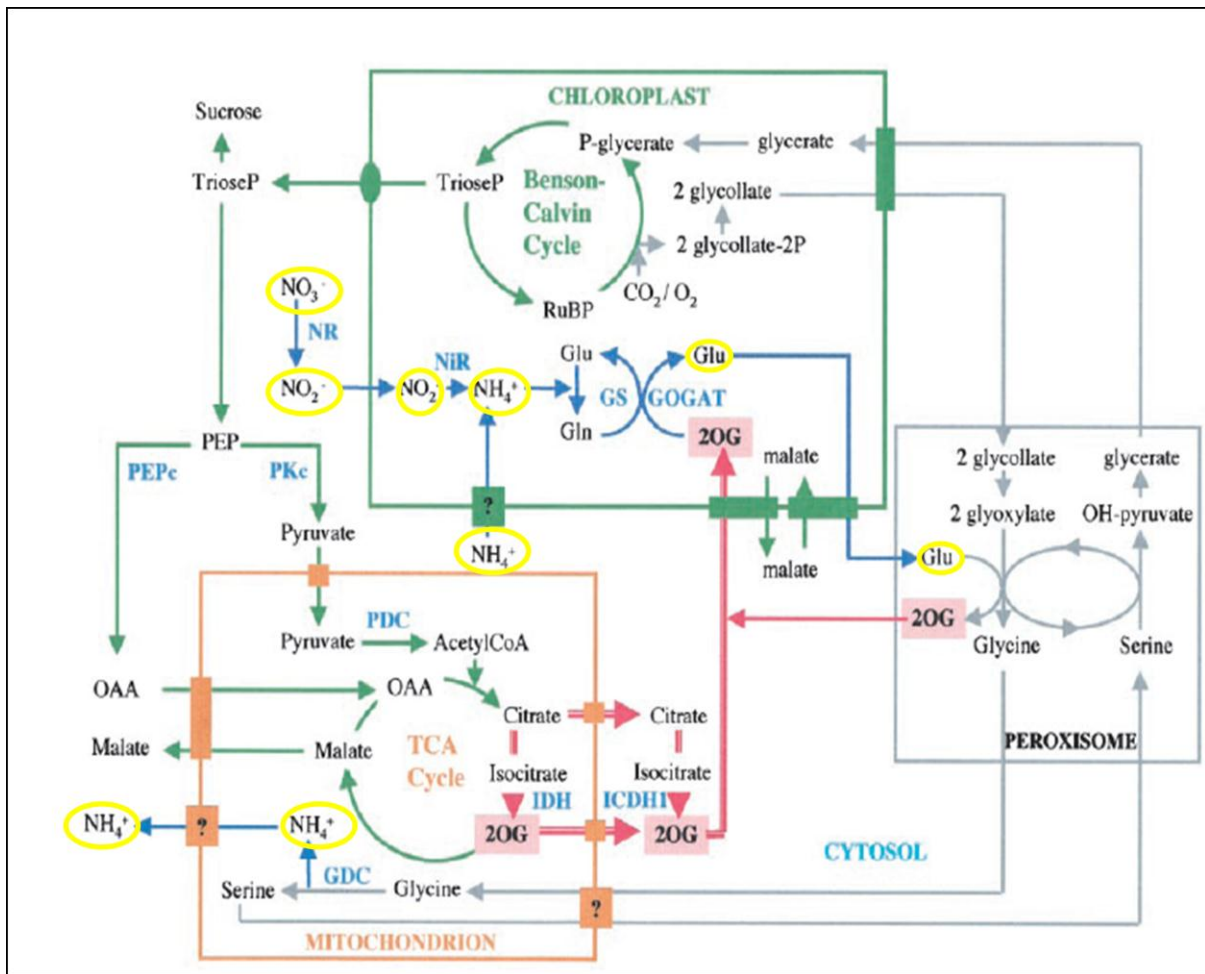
CHLOROPLAST

Sucrose

TrioseP

TrioseP

Benson-Calvin Cycle

P-glycerate

glycerate

2 glycollate

2 glycollate-2P

$CO_2 / O_2$

RuBP

$NO_3^-$

NR

$NO_2^-$

NiR

$NO_2^-$

$NH_4^+$

Glu

Gln

GS

GOGAT

Glu

2OG

malate

malate

?

$NH_4^+$

PEP

PEPc

PKc

Pyruvate

Pyruvate

PDC

AcetylCoA

OAA

OAA

Citrate

Citrate

Malate

Malate

TCA Cycle

Isocitrate

Isocitrate

IDH

ICDH1

2OG

2OG

$NH_4^+$

?

$NH_4^+$

GDC

Serine

Glycine

?

MITOCHONDRION

CYTOSOL

2 glycollate

glycerate

2 glyoxylate

OH-pyruvate

Glu

2OG

Glycine

Serine

PEROXISOME